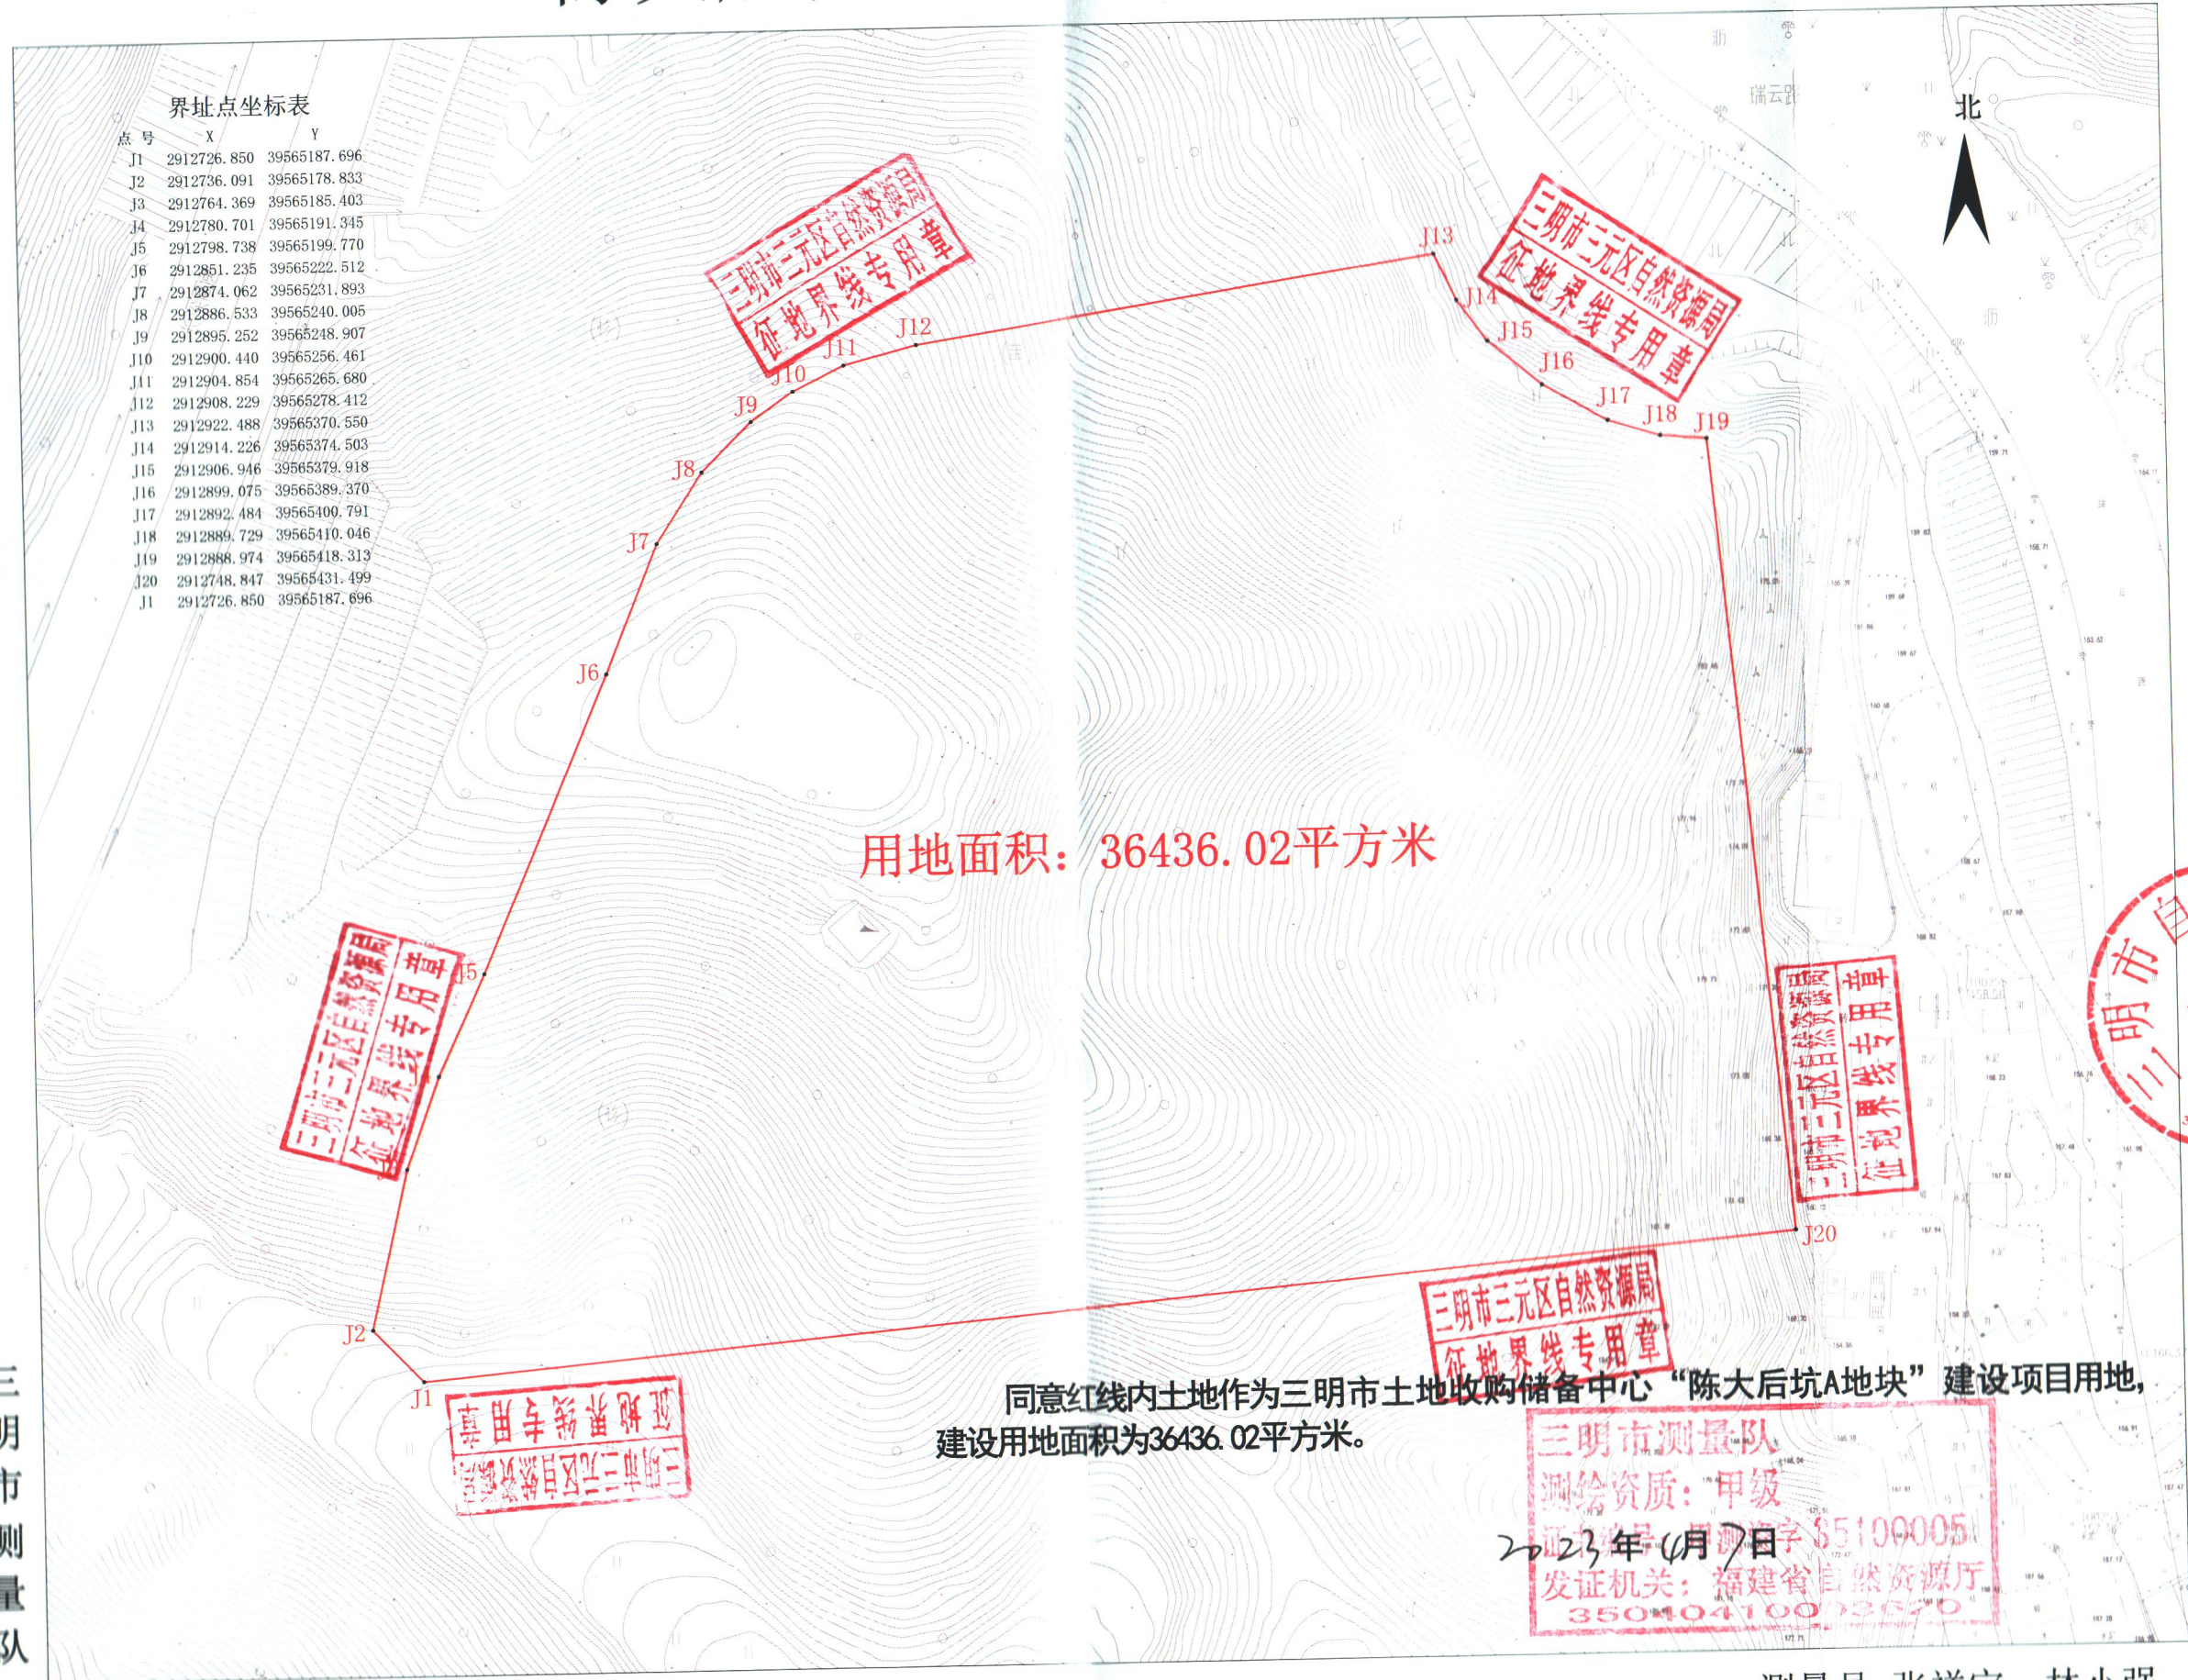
界址点坐标表

| 点号 | X | Y |
|---|---|---|
| J1 | 2912726.850 | 39565187.696 |
| J2 | 2912736.091 | 39565178.833 |
| J3 | 2912764.369 | 39565185.403 |
| J4 | 2912780.701 | 39565191.345 |
| J5 | 2912798.738 | 39565199.770 |
| J6 | 2912851.235 | 39565222.512 |
| J7 | 2912874.062 | 39565231.893 |
| J8 | 2912886.533 | 39565240.005 |
| J9 | 2912895.252 | 39565248.907 |
| J10 | 2912900.440 | 39565256.461 |
| J11 | 2912904.854 | 39565265.680 |
| J12 | 2912908.229 | 39565278.412 |
| J13 | 2912922.488 | 39565370.550 |
| J14 | 2912914.226 | 39565374.503 |
| J15 | 2912906.946 | 39565379.918 |
| J16 | 2912899.075 | 39565389.370 |
| J17 | 2912892.484 | 39565400.791 |
| J18 | 2912889.729 | 39565410.046 |
| J19 | 2912888.974 | 39565418.313 |
| J20 | 2912748.847 | 39565431.499 |
| J1 | 2912726.850 | 39565187.696 |

瑞云路

北

三明市三元区自然资源局 征地界线专用章

J13 J14 J15 J16 J17 J18 J19 J12 J11 J10 J9 J8 J7 J6 J5 J2 J1 J20

用地面积：36436.02平方米

同意红线内土地作为三明市土地收购储备中心“陈大后坑A地块”建设项目用地，建设用地面积为36436.02平方米。

三明市测量队
测绘资质：甲级
证书编号：甲测资字35100005
发证机关：福建省自然资源厅
350404100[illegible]

2023年6月7日

三明市测量队

测量员 张祥宇 林小强